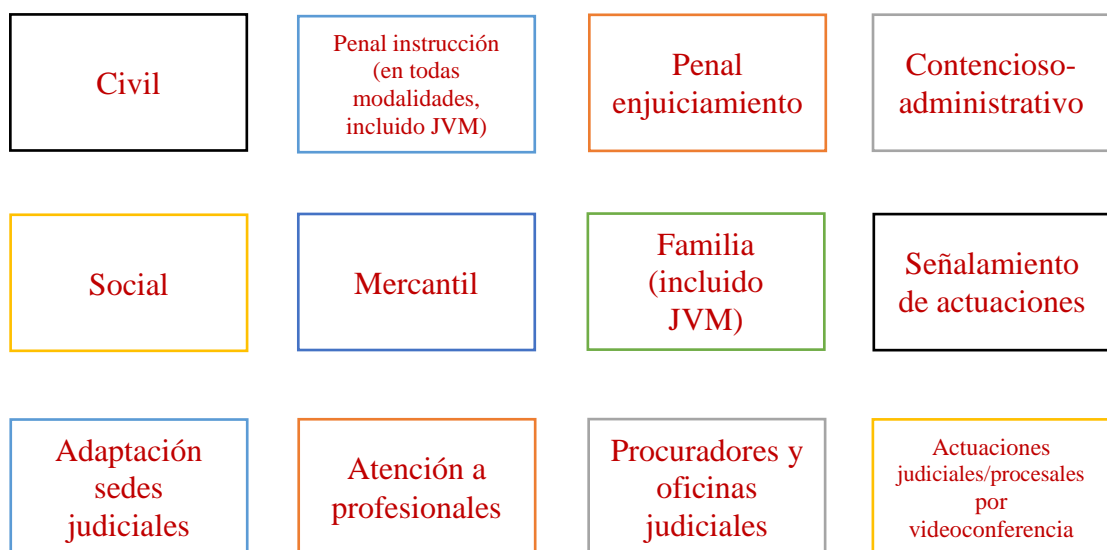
Civil

Penal instrucción (en todas modalidades, incluido JVM)

Penal enjuiciamiento

Contencioso-administrativo

Social

Mercantil

Familia (incluido JVM)

Señalamiento de actuaciones

Adaptación sedes judiciales

Atención a profesionales

Procuradores y oficinas judiciales

Actuaciones judiciales/procesales por videoconferencia